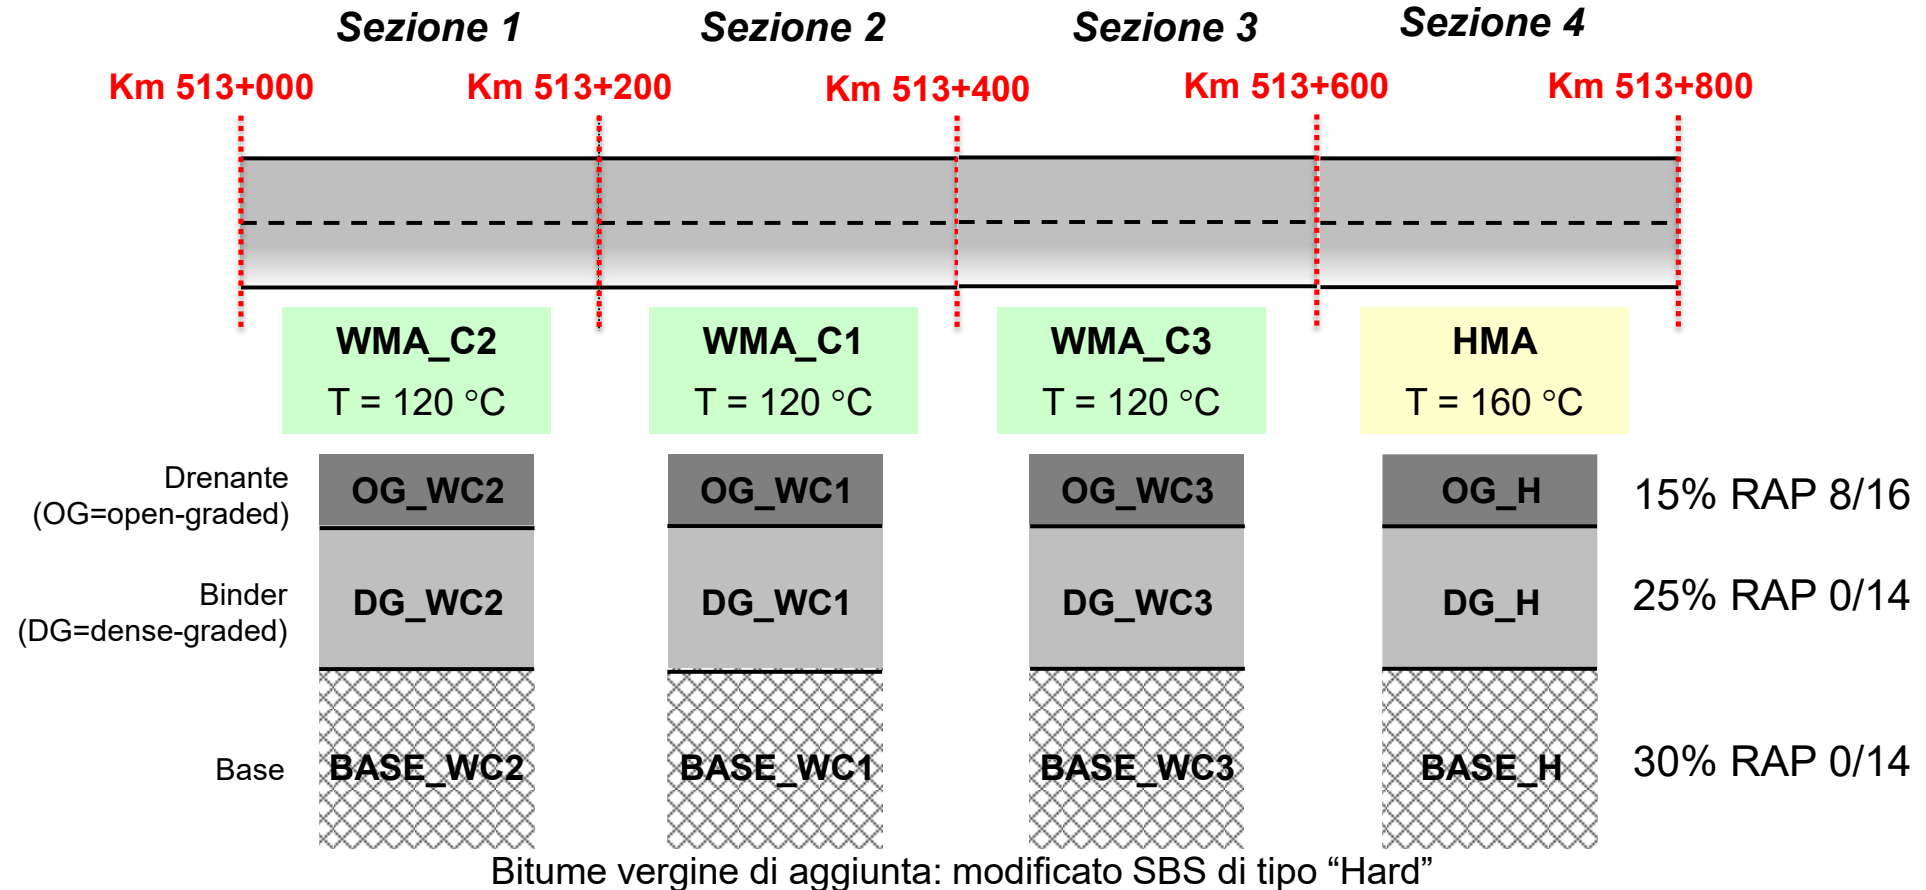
Sezione 1
Sezione 2
Sezione 3
Sezione 4

Km 513+000
Km 513+200
Km 513+400
Km 513+600
Km 513+800

WMA_C2
T = 120 °C

WMA_C1
T = 120 °C

WMA_C3
T = 120 °C

HMA
T = 160 °C

Drenante
(OG=open-graded)

OG_WC2
OG_WC1
OG_WC3
OG_H

15% RAP 8/16

Binder
(DG=dense-graded)

DG_WC2
DG_WC1
DG_WC3
DG_H

25% RAP 0/14

Base

BASE_WC2
BASE_WC1
BASE_WC3
BASE_H

30% RAP 0/14

Bitume vergine di aggiunta: modificato SBS di tipo “Hard”